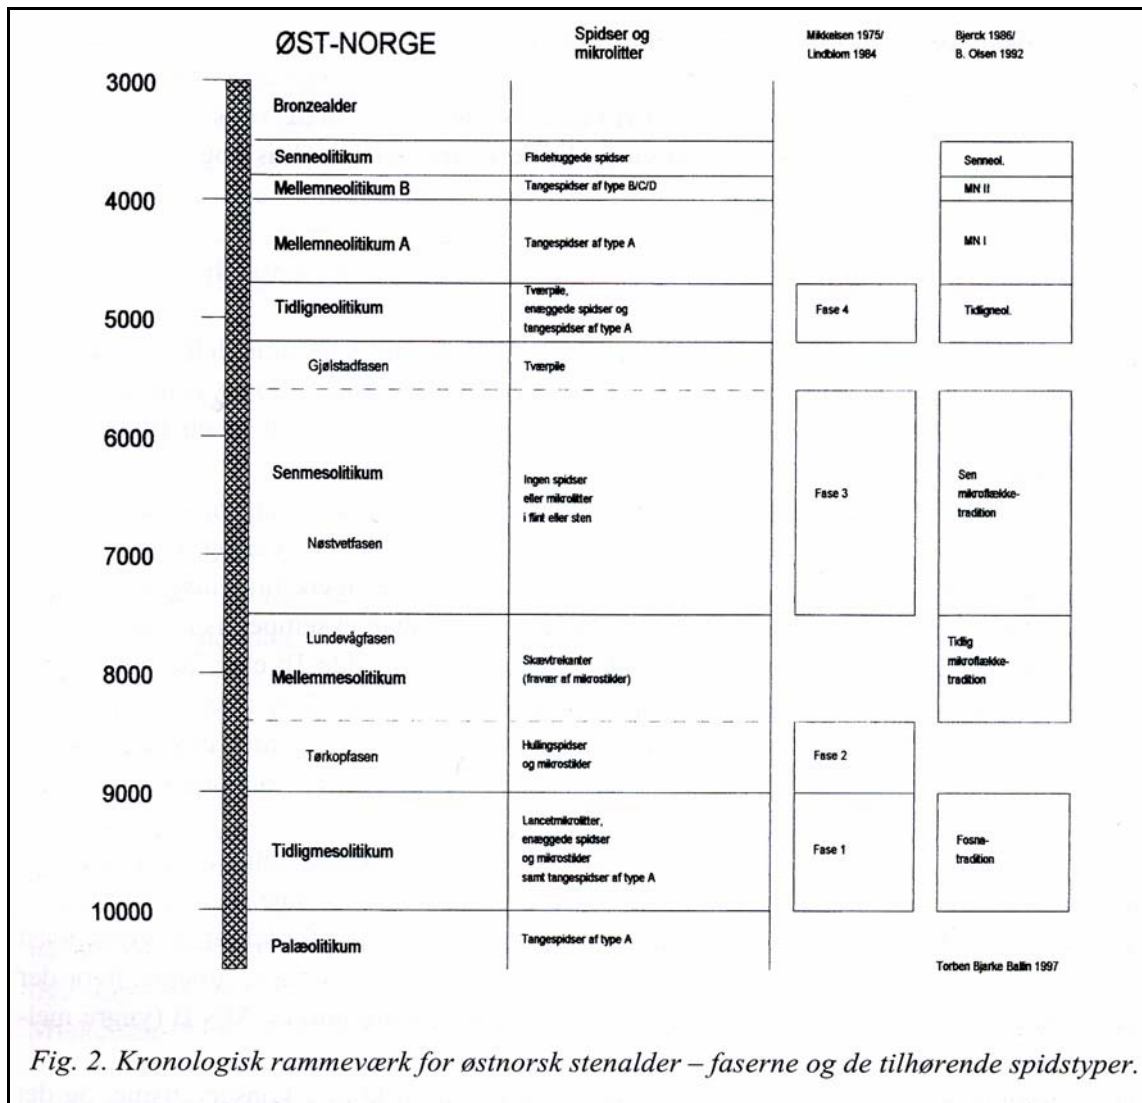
ØST-NORGE

Spidser og mikrolitter

Mikkelsen 1975/ Lindblom 1984

Bjerck 1986/ B. Olsen 1992

3000

Bronzealder

Senneolitikum

Fladehuggede spidser

Senneol.

Mellemneolitikum B

Tangespidser af type B/C/D

MN II

4000

Mellemneolitikum A

Tangespidser af type A

MN I

Tidligneolitikum

Tværpile, enæggede spidser og tangespidser af type A

Fase 4

Tidligneol.

5000

Gjølstadfasen

Tværpile

6000

Senmesolitikum

Ingen spidser eller mikrolitter i flint eller sten

Fase 3

Sen mikroflække-tradition

Nøstvetfasen

7000

Lundevågfasen

Tidlig mikroflække-tradition

8000

Mellemmesolitikum

Skævtrekanter (fravær af mikrostikler)

Tørkopfasen

Hullingspidser og mikrostikler

Fase 2

9000

Tidligmesolitikum

Lancetmikrolitter, enæggede spidser og mikrostikler samt tangespidser af type A

Fase 1

Fosna-tradition

10000

Palæolitikum

Tangespidser af type A

Torben Bjarke Ballin 1997

Fig. 2. Kronologisk rammeværk for østnorsk stenalder – faserne og de tilhørende spidstyper.